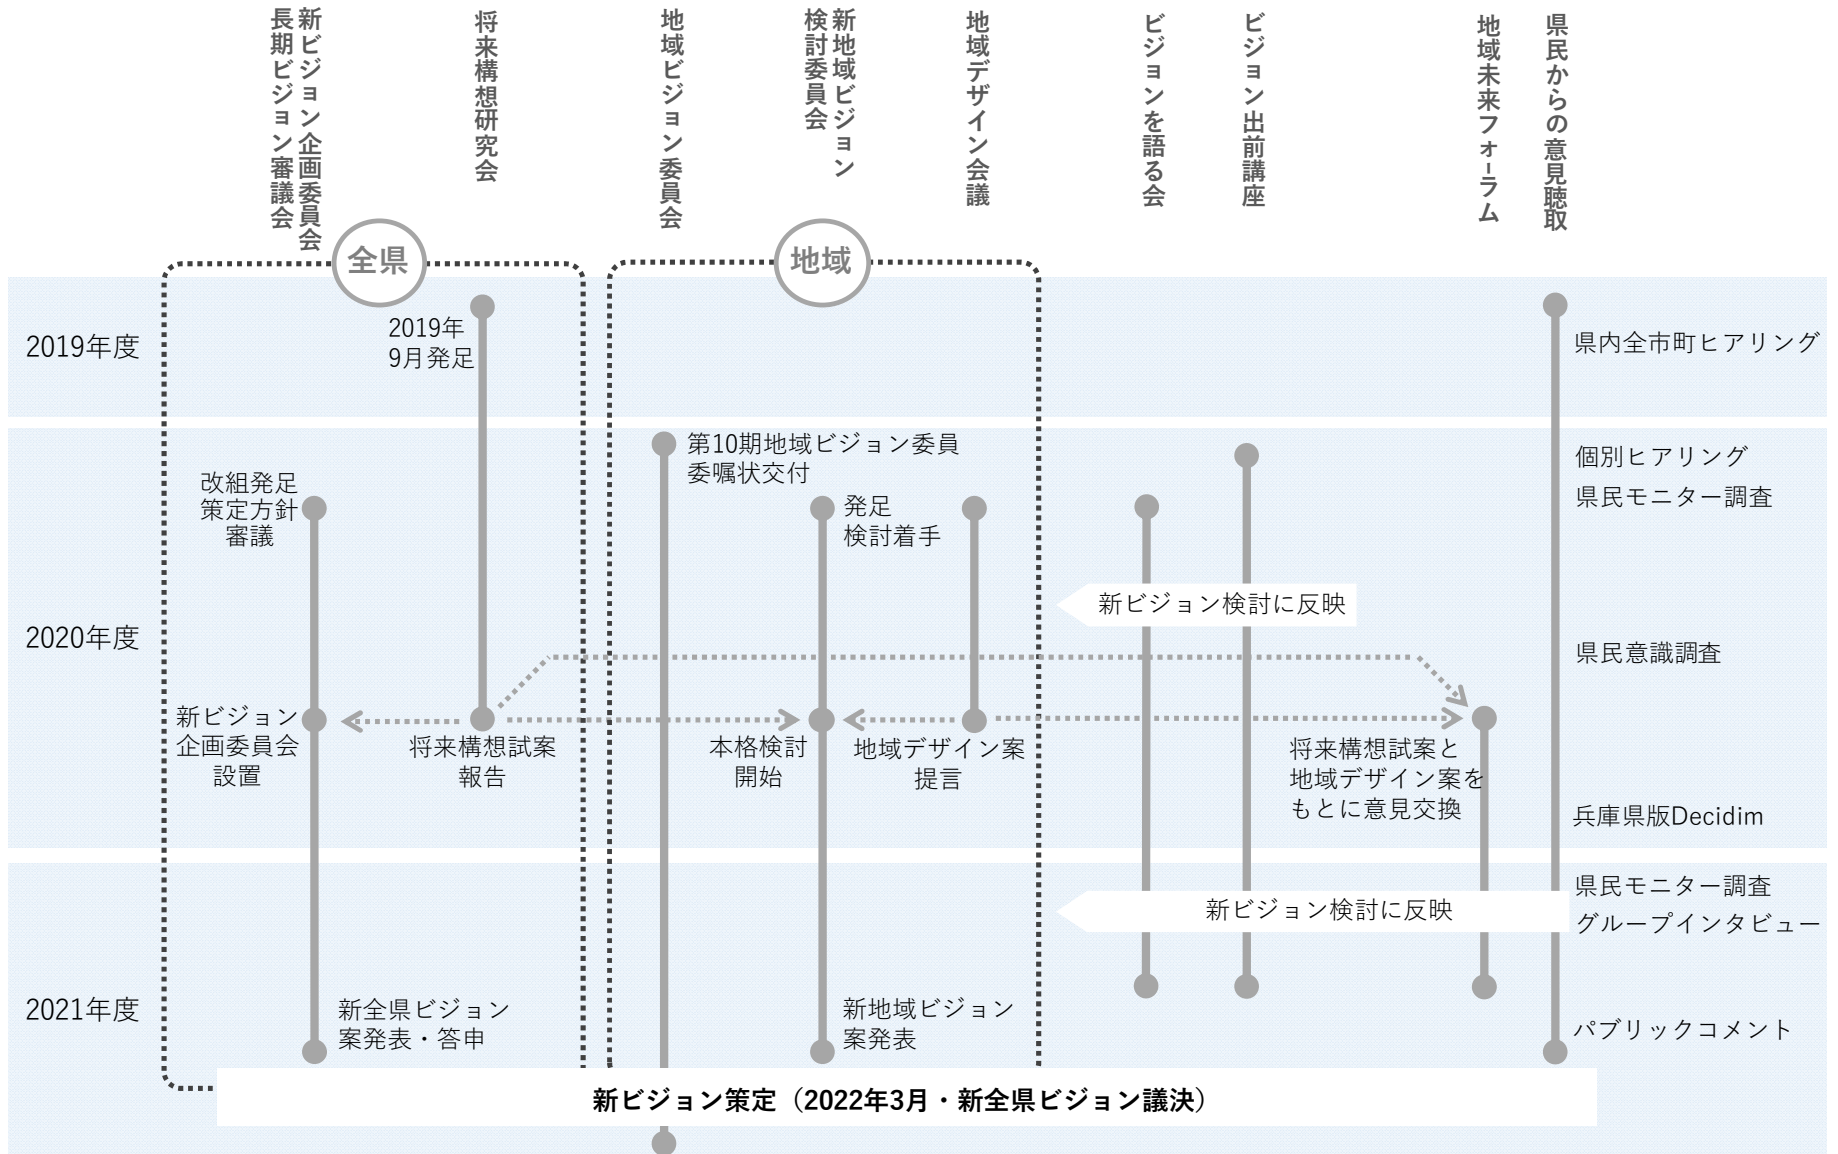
長期ビジョン審議会 新ビジョン企画委員会

将来構想研究会

地域ビジョン委員会

新地域ビジョン検討委員会

地域デザイン会議

ビジョンを語る会

ビジョン出前講座

地域未来フォーラム

県民からの意見聴取

全県

地域

2019年度

2019年
9月発足

県内全市町ヒアリング

2020年度

第10期地域ビジョン委員
委嘱状交付

個別ヒアリング

県民モニター調査

改組発足
策定方針
審議

発足
検討着手

新ビジョン検討に反映

県民意識調査

新ビジョン
企画委員会
設置

将来構想試案
報告

本格検討
開始

地域デザイン案
提言

将来構想試案と
地域デザイン案を
もとに意見交換

兵庫県版Decidim

県民モニター調査

新ビジョン検討に反映

グループインタビュー

2021年度

新全県ビジョン
案発表・答申

新地域ビジョン
案発表

パブリックコメント

新ビジョン策定（2022年3月・新全県ビジョン議決）